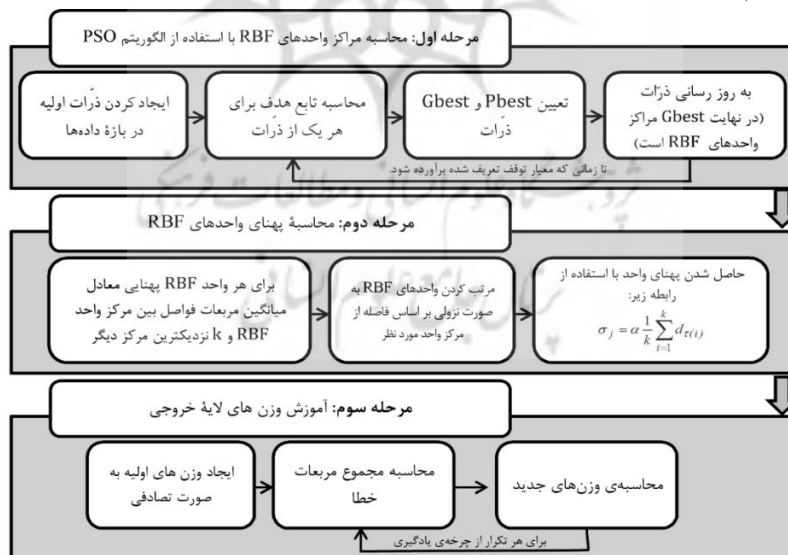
مرحله اول: محاسبه مراکز واحدهای RBF با استفاده از الگوریتم PSO

ایجاد کردن ذرّات اولیه در بازهٔ داده‌ها

محاسبه تابع هدف برای هر یک از ذرّات

تعیین Pbest و Gbest ذرّات

به روز رسانی ذرّات (در نهایت Gbest مراکز واحدهای RBF است)

تا زمانی که معیار توقف تعریف شده برآورده شود.

مرحله دوم: محاسبهٔ پهنای واحدهای RBF

برای هر واحد RBF پهنایی معادل میانگین مربعات فواصل بین مرکز واحد RBF و k نزدیکترین مرکز دیگر

مرتب کردن واحدهای RBF به صورت نزولی بر اساس فاصله از مرکز واحد مورد نظر

حاصل شدن پهنای واحد با استفاده از رابطه زیر:

$\sigma_j = \alpha \frac{1}{k} \sum_{i=1}^{k} d_{\tau(i)}$

مرحله سوم: آموزش وزن های لایهٔ خروجی

ایجاد وزن های اولیه به صورت تصادفی

محاسبه مجموع مربعات خطا

محاسبه‌ی وزن‌های جدید

برای هر تکرار از چرخه‌ی یادگیری